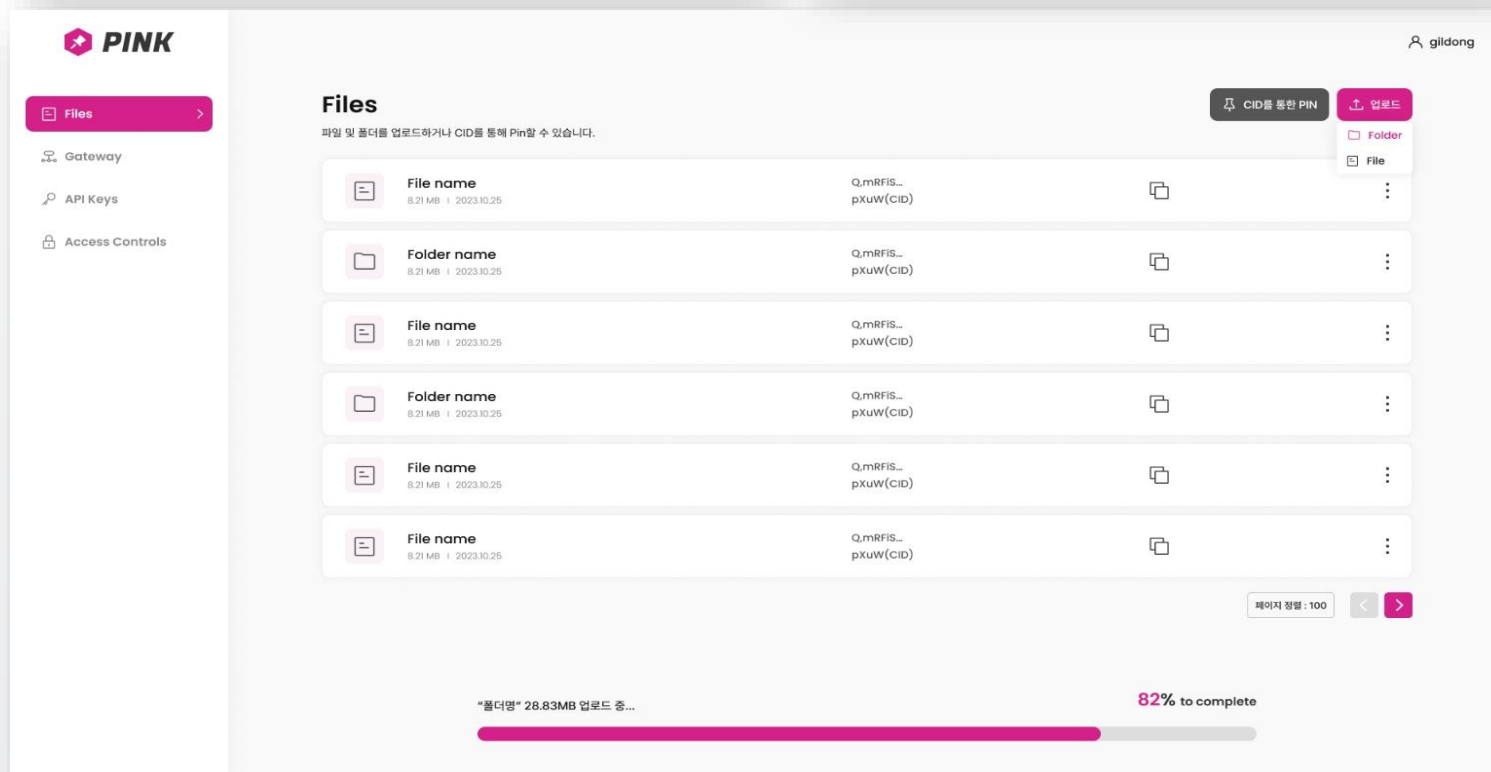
PINK

gildong

Files
Gateway
API Keys
Access Controls

Files
파일 및 폴더를 업로드하거나 CID를 통해 Pin할 수 있습니다.

CID를 통한 PIN
업로드
Folder
File

File name
8.21 MB | 2023.10.25
Q,mRFiS...
pXuW(CID)

Folder name
8.21 MB | 2023.10.25
Q,mRFiS...
pXuW(CID)

File name
8.21 MB | 2023.10.25
Q,mRFiS...
pXuW(CID)

Folder name
8.21 MB | 2023.10.25
Q,mRFiS...
pXuW(CID)

File name
8.21 MB | 2023.10.25
Q,mRFiS...
pXuW(CID)

File name
8.21 MB | 2023.10.25
Q,mRFiS...
pXuW(CID)

페이지 정렬 : 100

"폴더명" 28.83MB 업로드 중...
82% to complete